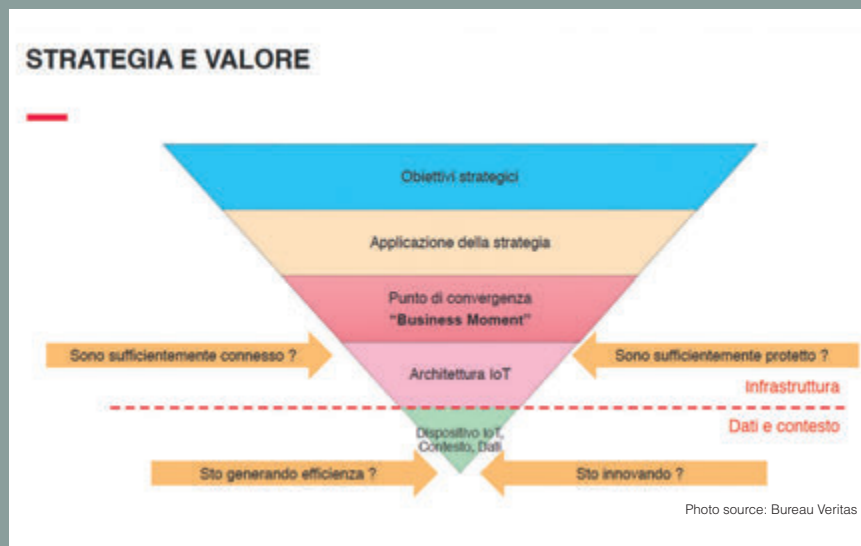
STRATEGIA E VALORE

Obiettivi strategici

Applicazione della strategia

Punto di convergenza
"Business Moment"

Sono sufficientemente connesso ?

Architettura IoT

Sono sufficientemente protetto ?

Infrastruttura

Dati e contesto

Dispositivo IoT, Contesto, Dati

Sto generando efficienza ?

Sto innovando ?

Photo source: Bureau Veritas